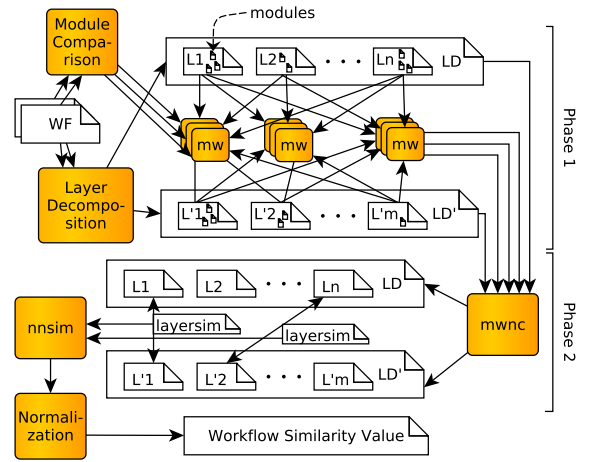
Module Comparison

modules

L1

L2

Ln

LD

WF

mw

mw

mw

Layer Decomposition

L'1

L'2

L'm

LD'

Phase 1

L1

L2

Ln

LD

nnsim

layersim

layersim

mwnc

Phase 2

L'1

L'2

L'm

LD'

Normalization

Workflow Similarity Value